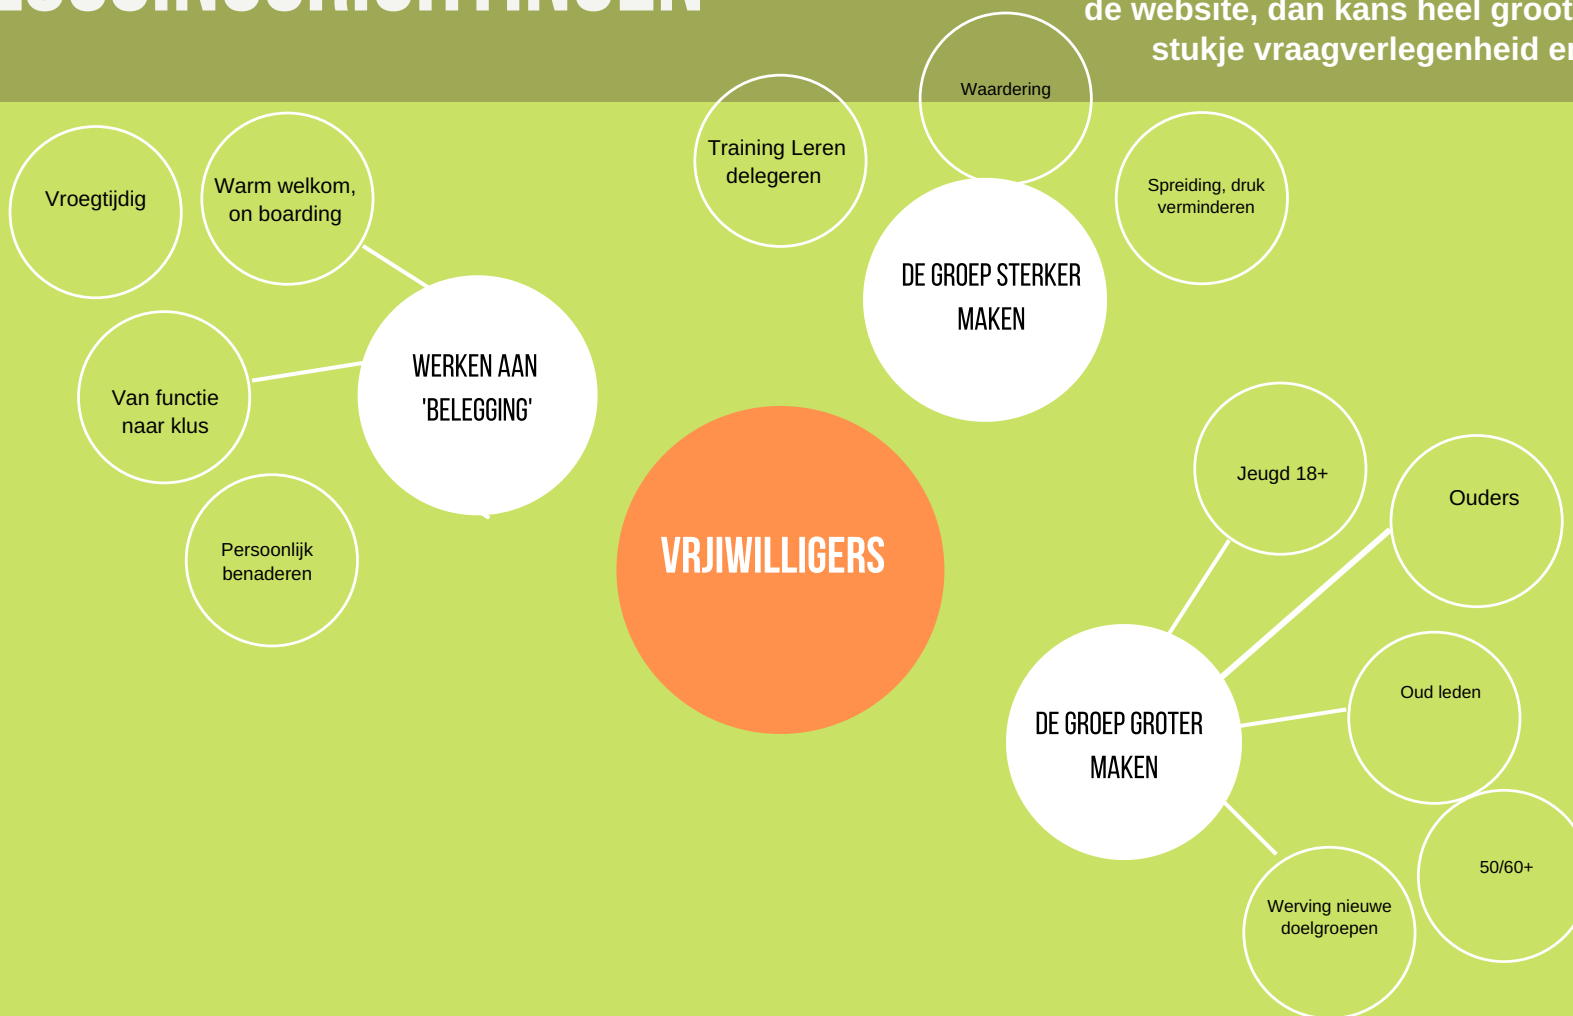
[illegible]

de website, dan kans heel groot stukje vraagverlegenheid e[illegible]

Waardering

Training Leren delegeren

Spreiding, druk verminderen

Vroegtijdig

Warm welkom, on boarding

DE GROEP STERKER MAKEN

Van functie naar klus

WERKEN AAN 'BELEGGING'

Persoonlijk benaderen

VRJIWILLIGERS

Jeugd 18+

Ouders

Oud leden

DE GROEP GROTER MAKEN

50/60+

Werving nieuwe doelgroepen